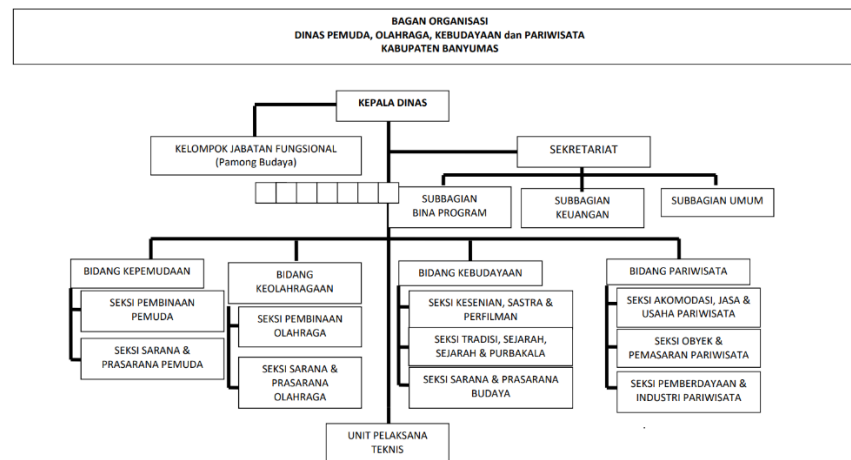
BAGAN ORGANISASI
DINAS PEMUDA, OLAHRAGA, KEBUDAYAAN dan PARIWISATA
KABUPATEN BANYUMAS

KEPALA DINAS

KELOMPOK JABATAN FUNGSIONAL
(Pamong Budaya)

SEKRETARIAT

SUBBAGIAN BINA PROGRAM

SUBBAGIAN KEUANGAN

SUBBAGIAN UMUM

BIDANG KEPEMUDAAN

SEKSI PEMBINAAN PEMUDA

SEKSI SARANA & PRASARANA PEMUDA

BIDANG KEOLAHRAGAAN

SEKSI PEMBINAAN OLAHRAGA

SEKSI SARANA & PRASARANA OLAHRAGA

BIDANG KEBUDAYAAN

SEKSI KESENIAN, SASTRA & PERFILMAN

SEKSI TRADISI, SEJARAH, SEJARAH & PURBAKALA

SEKSI SARANA & PRASARANA BUDAYA

BIDANG PARIWISATA

SEKSI AKOMODASI, JASA & USAHA PARIWISATA

SEKSI OBYEK & PEMASARAN PARIWISATA

SEKSI PEMBERDAYAAN & INDUSTRI PARIWISATA

UNIT PELAKSANA TEKNIS